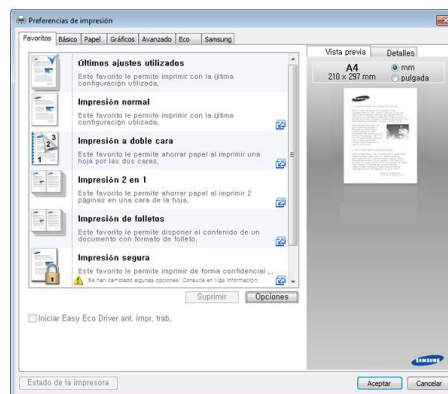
Preferencias de impresión

Favoritos | Básico | Papel | Gráficos | Avanzado | Eco | Samsung

Últimos ajustes utilizados
Este favorito le permite imprimir con la última configuración utilizada.

Impresión normal
Este favorito le permite imprimir con la última configuración utilizada.

Impresión a doble cara
Este favorito le permite ahorrar papel al imprimir una hoja por las dos caras.

Impresión 2 en 1
Este favorito le permite ahorrar papel al imprimir 2 páginas en una cara de la hoja.

Impresión de folletos
Este favorito le permite disponer el contenido de un documento con formato de folleto.

Impresión segura
Este favorito le permite imprimir de forma confidencial ...
No han cambiado algunas opciones. Consulte en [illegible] información.

Suprimir | Opciones

Iniciar Easy Eco Driver ant. impr. trab.

Vista previa | Detalles
A4
210 x 297 mm
mm
pulgada

SAMSUNG

Estado de la impresora

Aceptar | Cancelar